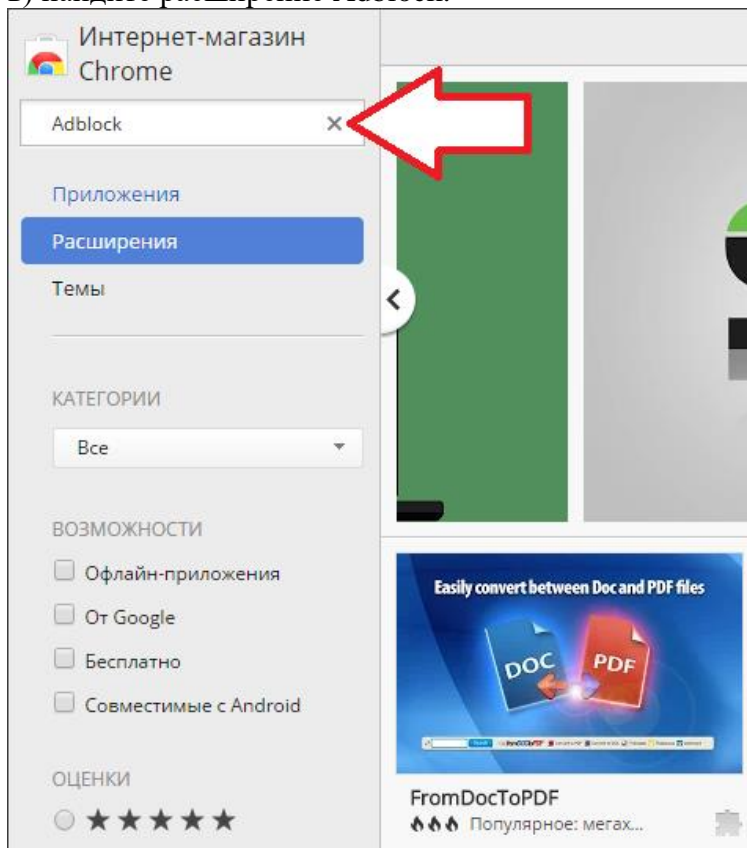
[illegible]

Интернет-магазин Chrome

Adblock ×

Приложения

Расширения

Темы

КАТЕГОРИИ

Все

ВОЗМОЖНОСТИ

Офлайн-приложения

От Google

Бесплатно

Совместимые с Android

ОЦЕНКИ

★★★★★

Easily convert between Doc and PDF files

DOC

PDF

FromDocToPDF

Популярное: мегах...